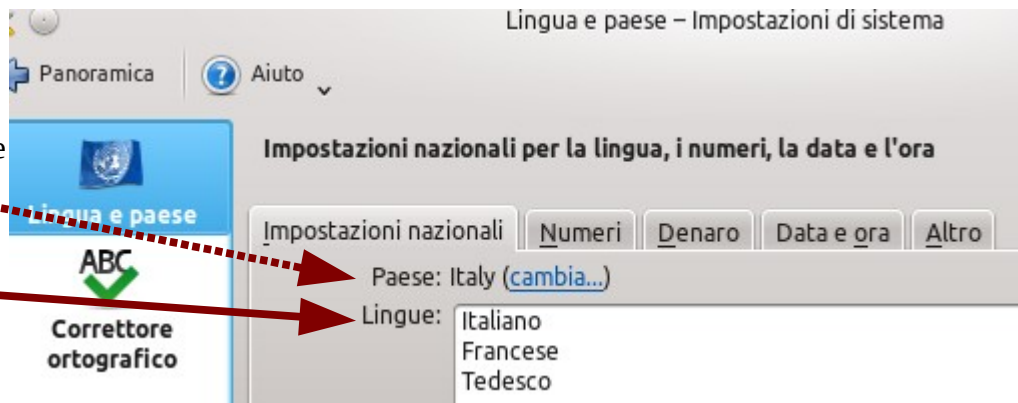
Lingua e paese – Impostazioni di sistema

Panoramica

Aiuto

e

Lingua e paese

ABC

Correttore ortografico

Impostazioni nazionali per la lingua, i numeri, la data e l'ora

Impostazioni nazionali | Numeri | Denaro | Data e ora | Altro

Paese: Italy (cambia...)

Lingue: Italiano
Francese
Tedesco